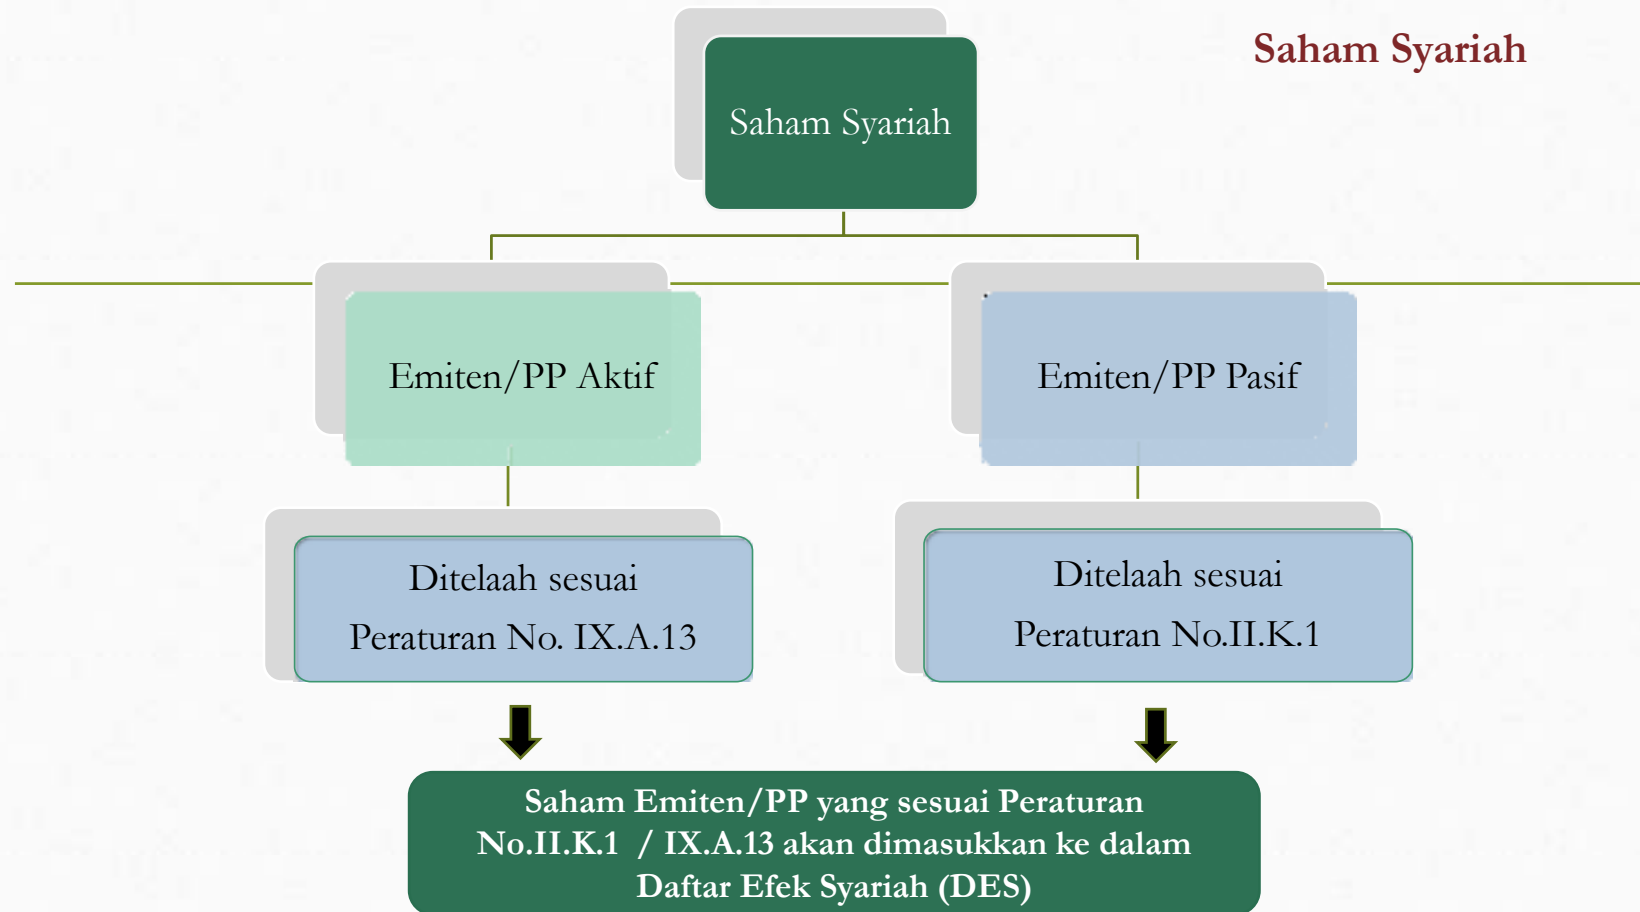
Saham Syariah

Saham Syariah

Emiten/PP Aktif

Emiten/PP Pasif

Ditelaah sesuai Peraturan No. IX.A.13

Ditelaah sesuai Peraturan No.II.K.1

Saham Emiten/PP yang sesuai Peraturan No.II.K.1 / IX.A.13 akan dimasukkan ke dalam Daftar Efek Syariah (DES)